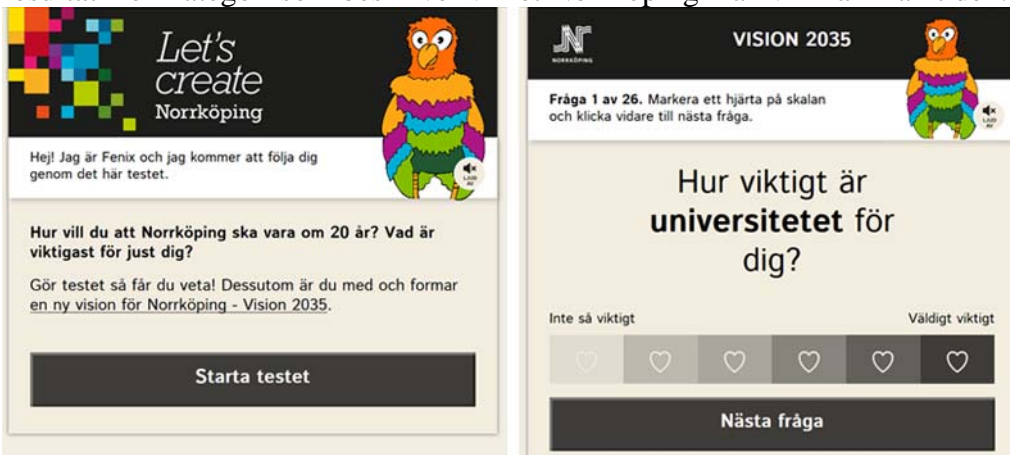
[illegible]

Let's create
Norrköping

Hej! Jag är Fenix och jag kommer att följa dig genom det här testet.

LJUD AV

Hur vill du att Norrköping ska vara om 20 år? Vad är viktigast för just dig?

Gör testet så får du veta! Dessutom är du med och formar en ny vision för Norrköping - Vision 2035.

Starta testet

NORRKÖPING

VISION 2035

Fråga 1 av 26. Markera ett hjärta på skalan och klicka vidare till nästa fråga.

LJUD AV

Hur viktigt är **universitetet** för dig?

Inte så viktigt

Väldigt viktigt

Nästa fråga